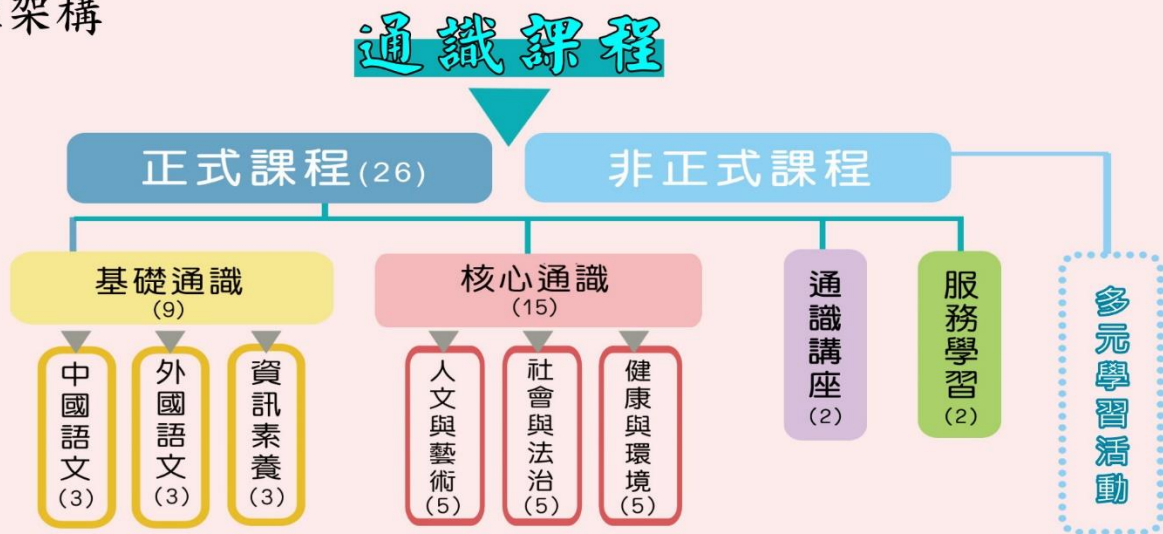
架構

通識課程

正式課程(26)

非正式課程

基礎通識
(9)

中國語文
(3)

外國語文
(3)

資訊素養
(3)

核心通識
(15)

人文與藝術
(5)

社會與法治
(5)

健康與環境
(5)

通識講座
(2)

服務學習
(2)

多元學習活動